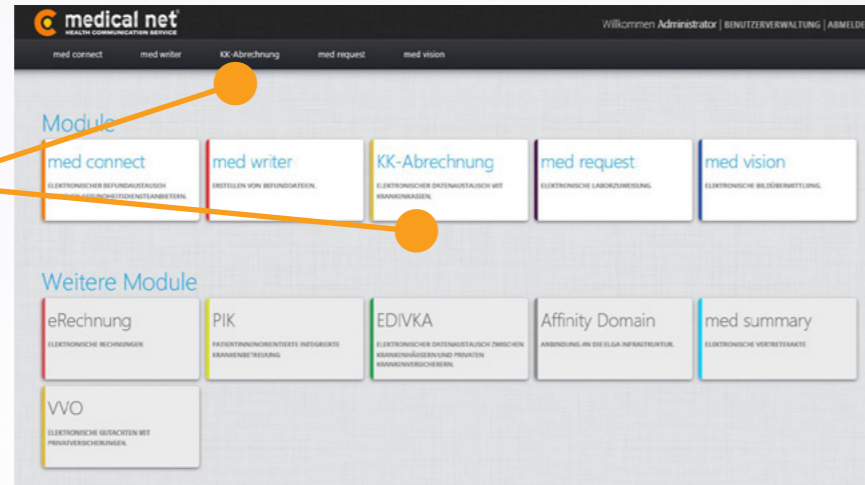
medical net
HEALTH COMMUNICATION SERVICE

Willkommen Administrator | BENUTZERVERWALTUNG | ABMELDE

med connect med writer KK-Abrechnung med request med vision

Module

med connect
ELEKTRONISCHER BEFUNDAUSTAUSCH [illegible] GESUNDHEITSDIENSTEANBIETERN.

med writer
ERSTELLEN VON BEFUNDDATEIEN.

KK-Abrechnung
ELEKTRONISCHER DATENAUSTAUSCH MIT KRANKENKASSEN.

med request
ELEKTRONISCHE LABORZUWEISUNG.

med vision
ELEKTRONISCHE BILDÜBERMITTLUNG.

Weitere Module

eRechnung
ELEKTRONISCHE RECHNUNGEN

PIK
PATIENTINNENORIENTIERTE INTEGRIERTE KRANKENBETREUUNG

EDIVKA
ELEKTRONISCHER DATENAUSTAUSCH ZWISCHEN KRANKENHÄUSERN UND PRIVATEN KRANKENVERSICHERERN.

Affinity Domain
ANBINDUNG AN DIE ELGA INFRASTRUKTUR.

med summary
ELEKTRONISCHE VERTRETERAKTE

VVO
ELEKTRONISCHE GUTACHTEN MIT PRIVATVERSICHERUNGEN.